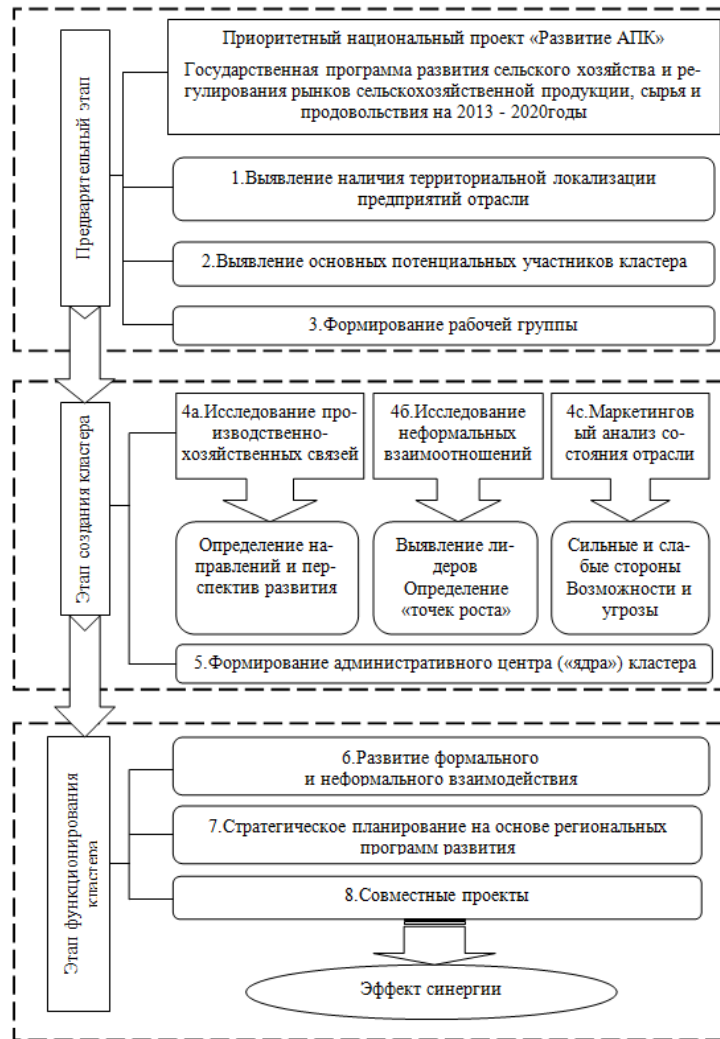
Предварительный этап

Приоритетный национальный проект «Развитие АПК»

Государственная программа развития сельского хозяйства и регулирования рынков сельскохозяйственной продукции, сырья и продовольствия на 2013 - 2020годы

1.Выявление наличия территориальной локализации предприятий отрасли

2.Выявление основных потенциальных участников кластера

3.Формирование рабочей группы

Этап создания кластера

4а.Исследование производственно-хозяйственных связей

4б.Исследование неформальных взаимоотношений

4с.Маркетинговый анализ состояния отрасли

Определение направлений и перспектив развития

Выявление лидеров Определение «точек роста»

Сильные и слабые стороны Возможности и угрозы

5.Формирование административного центра («ядра») кластера

Этап функционирования кластера

6.Развитие формального и неформального взаимодействия

7.Стратегическое планирование на основе региональных программ развития

8.Совместные проекты

Эффект синергии